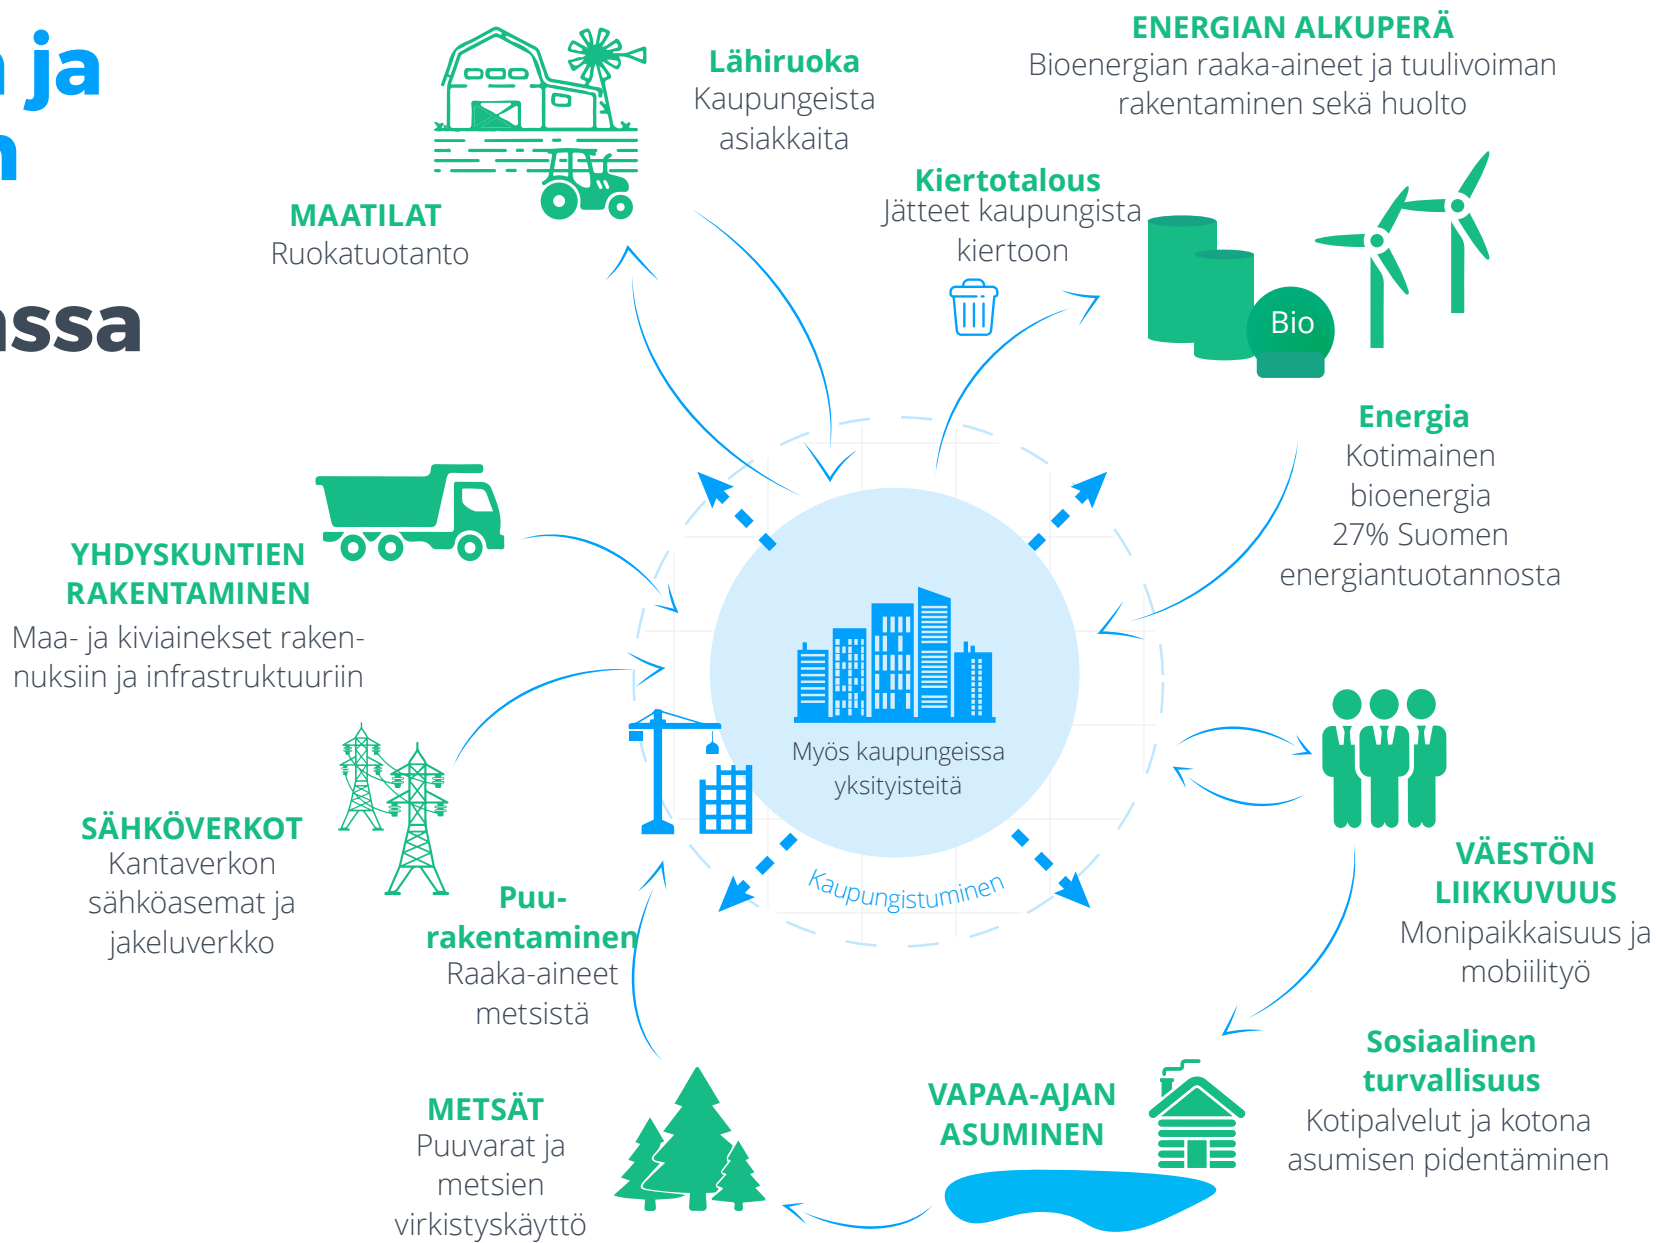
n ja
n
ssa

Lähiruoka
Kaupungeista asiakkaita

ENERGIAN ALKUPERÄ
Bioenergian raaka-aineet ja tuulivoiman rakentaminen sekä huolto

MAATILAT
Ruokatuotanto

Kiertotalous
Jätteet kaupungista kiertoon

Bio

Energia
Kotimainen bioenergia 27% Suomen energiantuotannosta

YHDYSKUNTIEN RAKENTAMINEN
Maa- ja kiviainekset rakennuksiin ja infrastruktuuriin

Myös kaupungeissa yksityisteitä

Kaupungistuminen

SÄHKÖVERKOT
Kantaverkon sähköasemat ja jakeluverkko

Puurakentaminen
Raaka-aineet metsistä

VÄESTÖN LIIKKUVUUS
Monipaikkaisuus ja mobiilityö

Sosiaalinen turvallisuus
Kotipalvelut ja kotona asumisen pidentäminen

VAPAA-AJAN ASUMINEN

METSÄT
Puuvarat ja metsien virkistyskäyttö